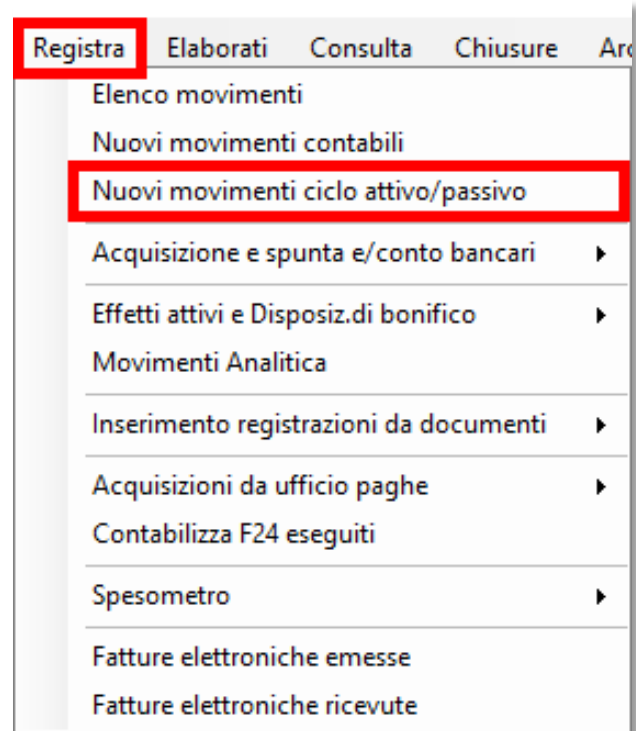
Registra Elaborati Consulta Chiusure Ar

Elenco movimenti
Nuovi movimenti contabili
Nuovi movimenti ciclo attivo/passivo
Acquisizione e spunta e/conto bancari
Effetti attivi e Disposiz.di bonifico
Movimenti Analitica
Inserimento registrazioni da documenti
Acquisizioni da ufficio paghe
Contabilizza F24 eseguiti
Spesometro
Fatture elettroniche emesse
Fatture elettroniche ricevute